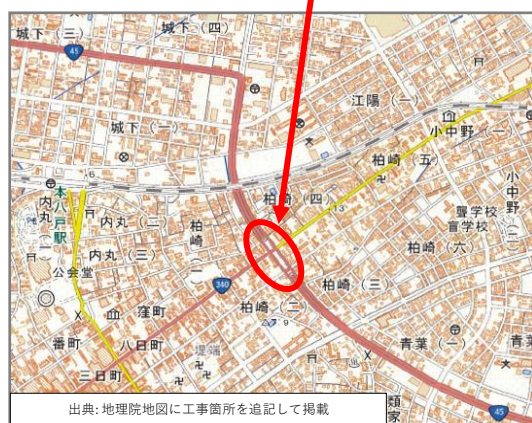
城下（三）
城下（四）
45
江陽（一）
小中野（一）
城下（二）
柏崎（五）
本八戸
駅
内丸（一）
内丸（二）
内丸（三）
柏崎（四）
柏崎（一）
聾学校
盲学校
小中野
柏崎（六）
公会堂
340
窪町
柏崎（三）
柏崎（二）
番町
八日町
堤町
青葉（一）
三日町
類家
45
出典: 地理院地図に工事箇所を追記して掲載